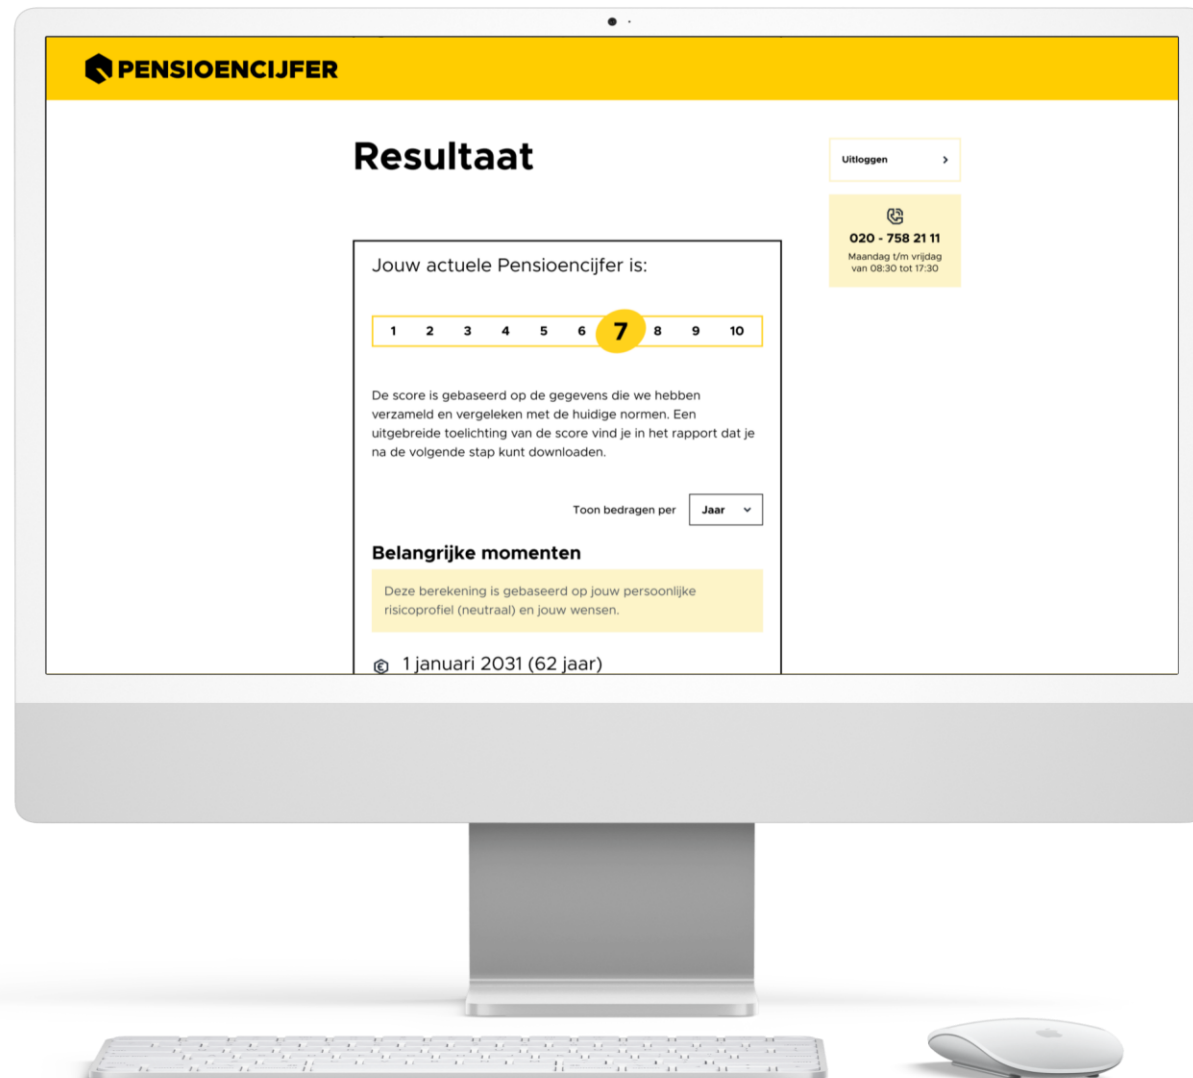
PENSIOENCIJFER

Resultaat

Uitloggen

020 - 758 21 11
Maandag t/m vrijdag van 08:30 tot 17:30

Jouw actuele Pensioencijfer is:

1 2 3 4 5 6 7 8 9 10

De score is gebaseerd op de gegevens die we hebben verzameld en vergeleken met de huidige normen. Een uitgebreide toelichting van de score vind je in het rapport dat je na de volgende stap kunt downloaden.

Toon bedragen per Jaar

Belangrijke momenten

Deze berekening is gebaseerd op jouw persoonlijke risicoprofiel (neutraal) en jouw wensen.

1 januari 2031 (62 jaar)